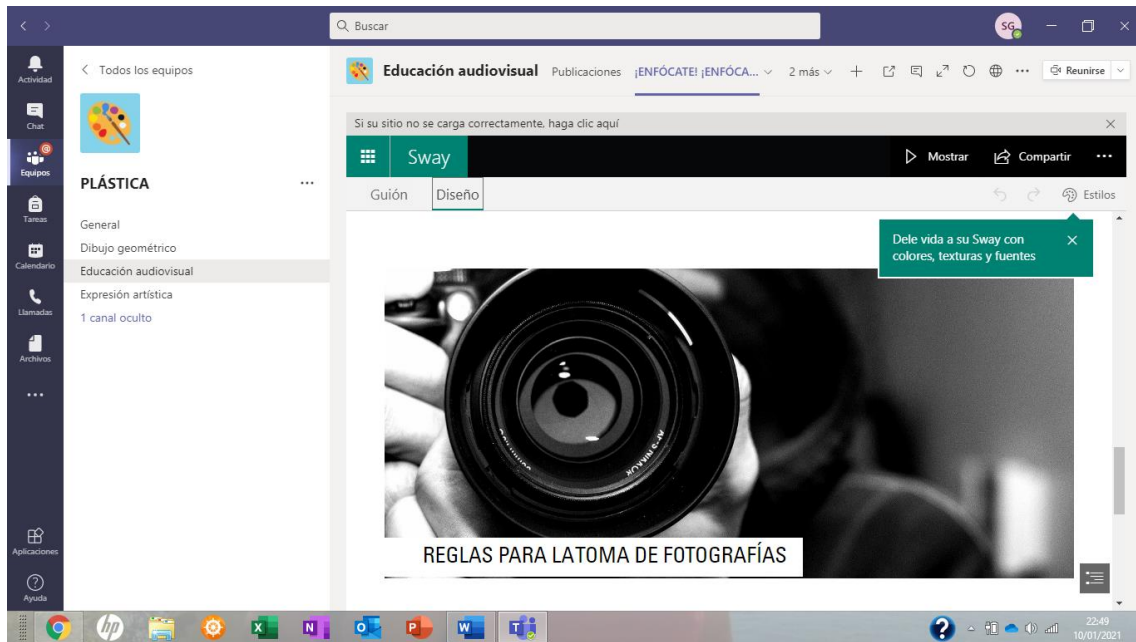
Q Buscar

SG

Actividad

Chat

Equipos

Tareas

Calendario

Llamadas

Archivos

...

Aplicaciones

Ayuda

< Todos los equipos

PLÁSTICA ...

General

Dibujo geométrico

Educación audiovisual

Expresión artística

1 canal oculto

Educación audiovisual Publicaciones ¡ENFÓCATE! ¡ENFÓCA... 2 más + ... Reunirse

Si su sitio no se carga correctamente, haga clic aquí

Sway

Mostrar Compartir ...

Guión Diseño

Estilos

Dele vida a su Sway con colores, texturas y fuentes

NIKKOR

REGLAS PARA LATOMA DE FOTOGRAFÍAS

22:49
10/01/2021